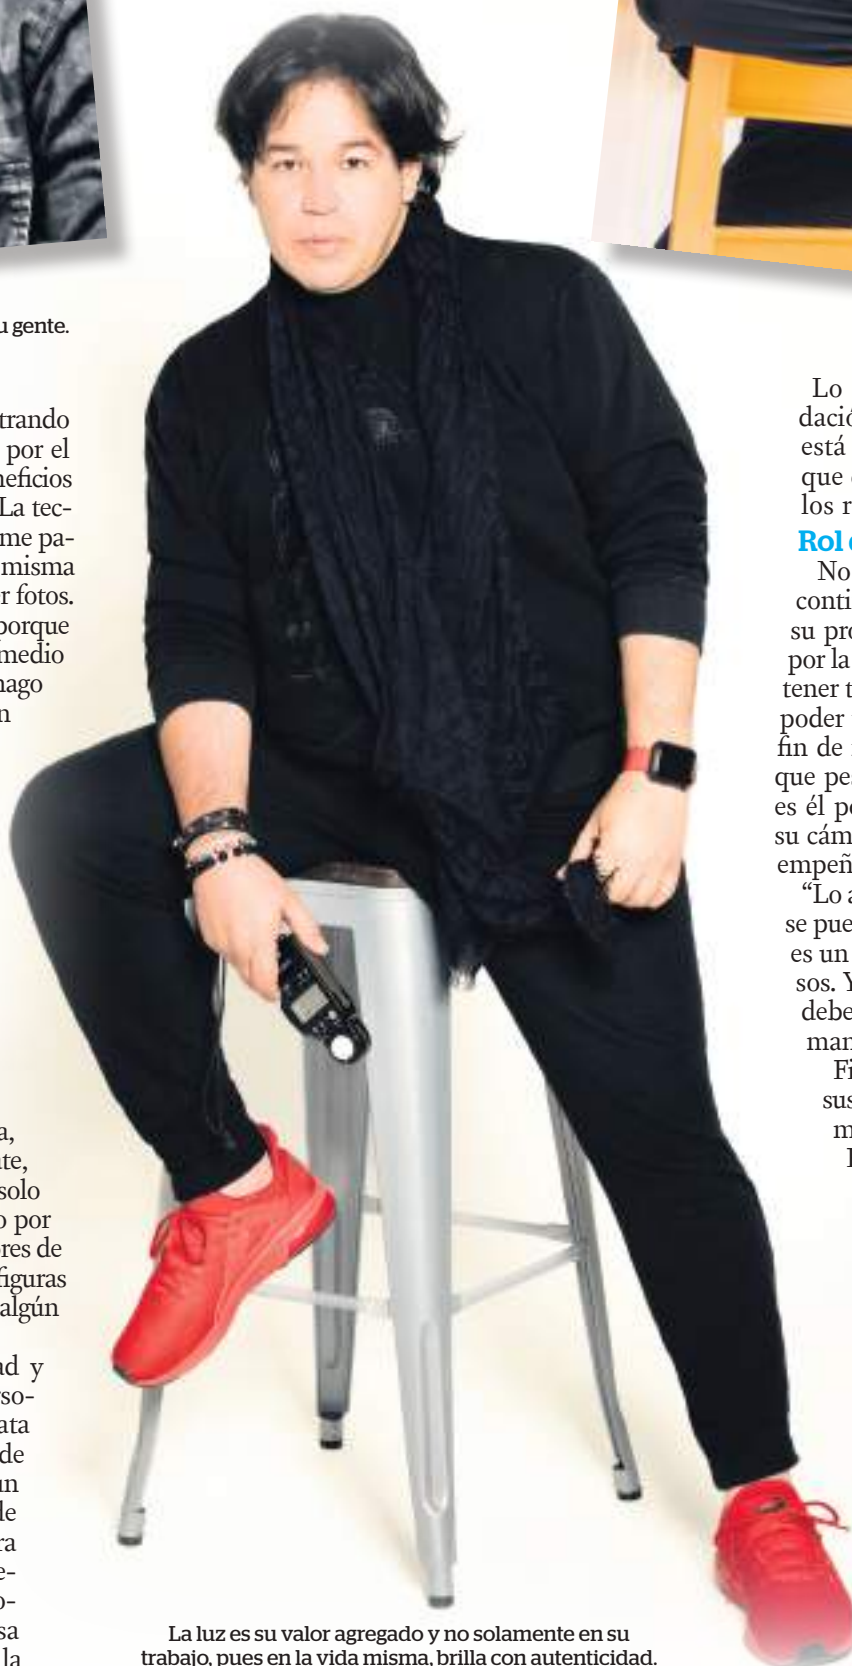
u gente.

trando por el neficios La tecme pamisma r fotos. porque medio hago n

a, te, solo o por res de figuras algún

ad y rsoata de un le ra ae- po- sa la

Lo dació está que los r

Rol

No conti su pr por la tener t poder fin de que pe es él p su cám empeñ "Lo a se pue es un sos. debe man Fi sus m I

La luz es su valor agregado y no solamente en su trabajo, pues en la vida misma, brilla con autenticidad.